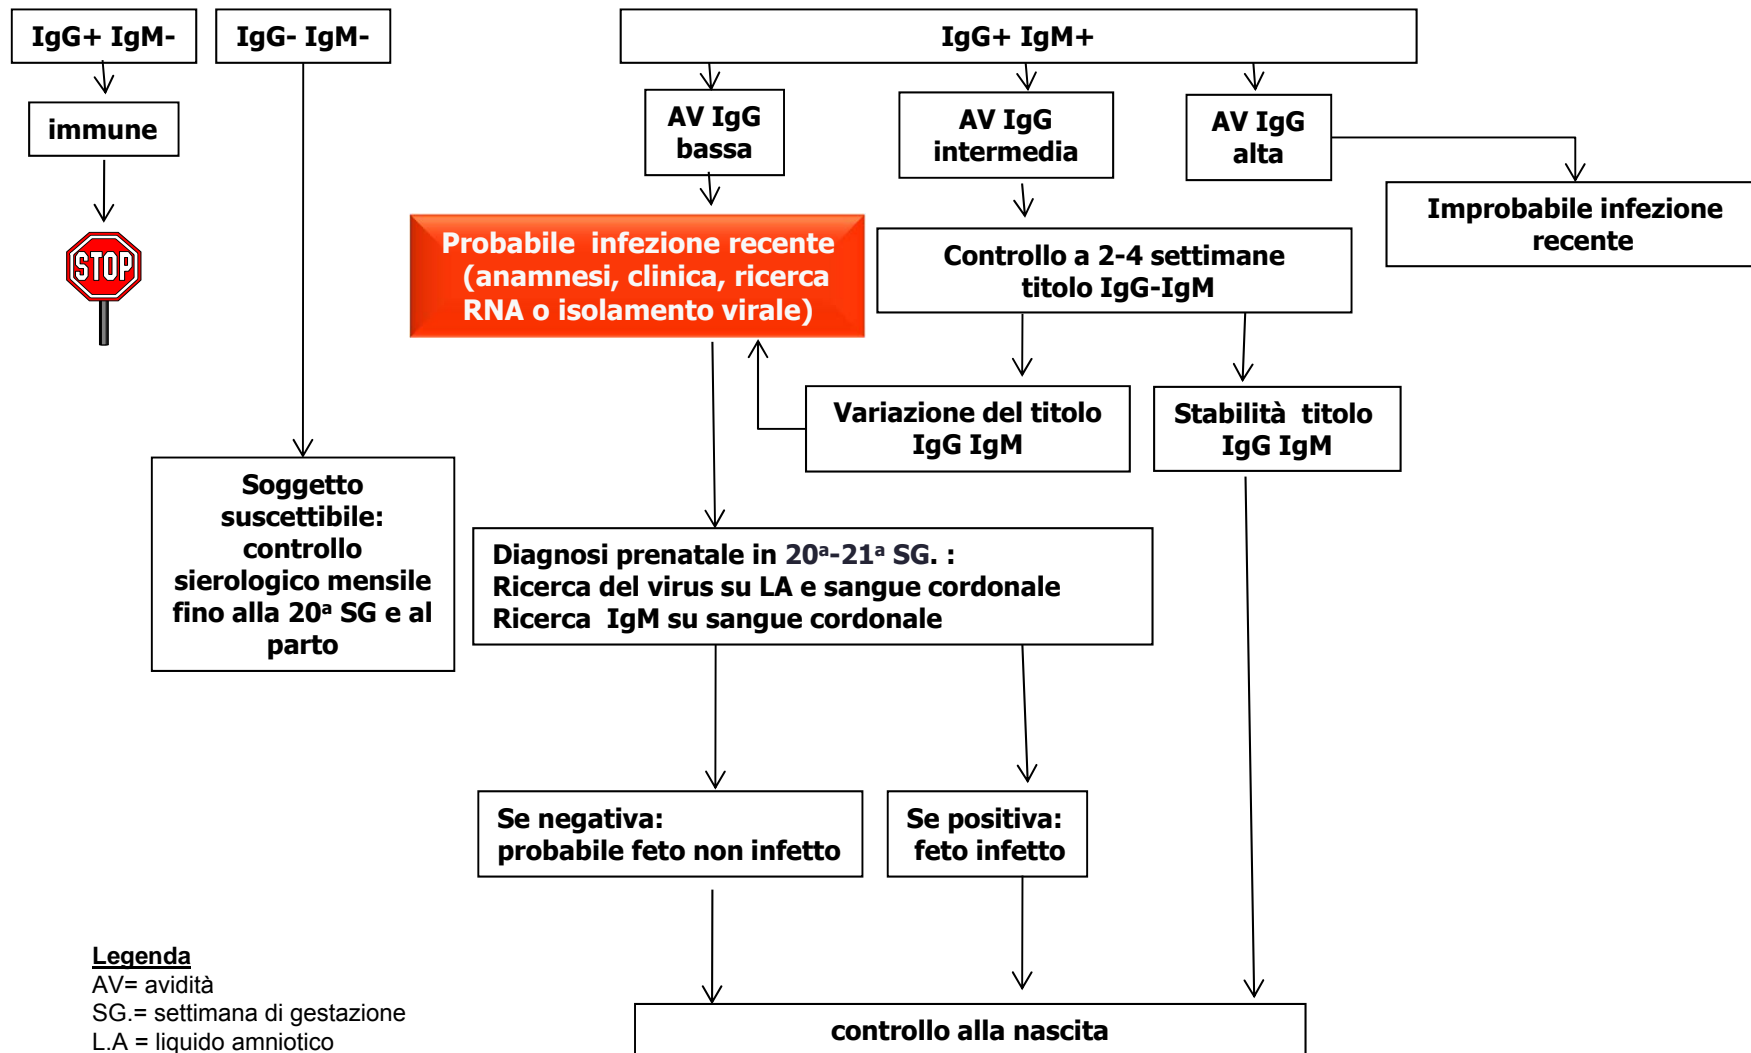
IgG+ IgM-

IgG- IgM-

IgG+ IgM+

immune

STOP

AV IgG bassa

AV IgG intermedia

AV IgG alta

Improbabile infezione recente

Probabile infezione recente (anamnesi, clinica, ricerca RNA o isolamento virale)

Controllo a 2-4 settimane titolo IgG-IgM

Variazione del titolo IgG IgM

Stabilità titolo IgG IgM

Soggetto suscettibile: controllo sierologico mensile fino alla 20ª SG e al parto

Diagnosi prenatale in 20ª-21ª SG. :
Ricerca del virus su LA e sangue cordonale
Ricerca IgM su sangue cordonale

Se negativa: probabile feto non infetto

Se positiva: feto infetto

Legenda
AV= avidità
SG.= settimana di gestazione
L.A = liquido amniotico

controllo alla nascita